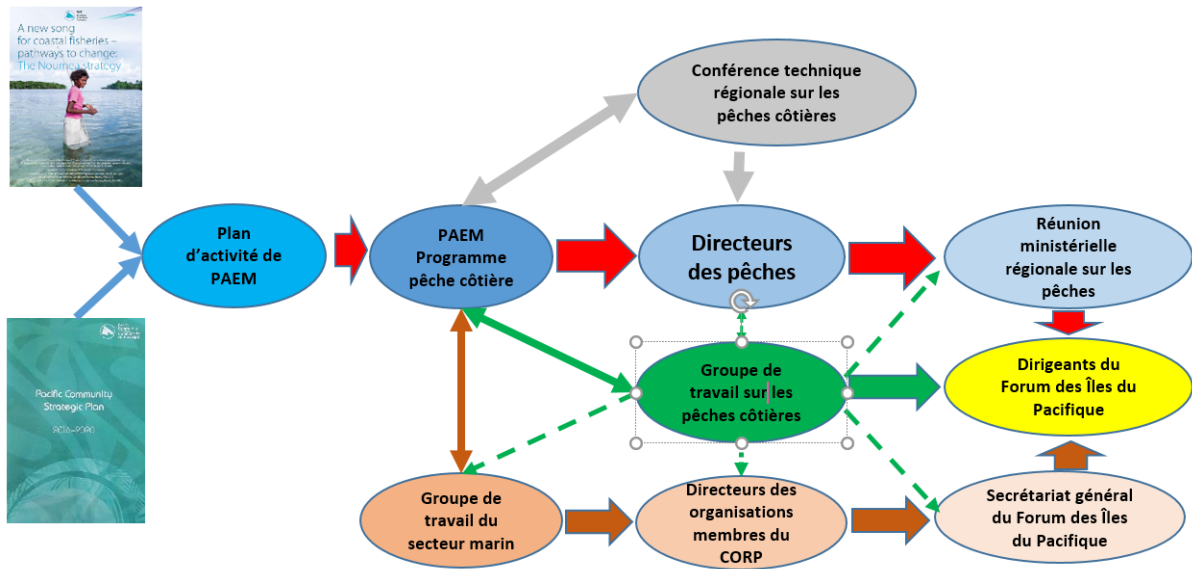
A new song for coastal fisheries – pathways to change: The Noumea strategy

Pacific Community Strategic Plan
2016–2020

Plan d'activité de PAEM

PAEM Programme pêche côtière

Conférence technique régionale sur les pêches côtières

Directeurs des pêches

Réunion ministérielle régionale sur les pêches

Groupe de travail sur les pêches côtières

Dirigeants du Forum des Îles du Pacifique

Groupe de travail du secteur marin

Directeurs des organisations membres du CORP

Secrétariat général du Forum des Îles du Pacifique